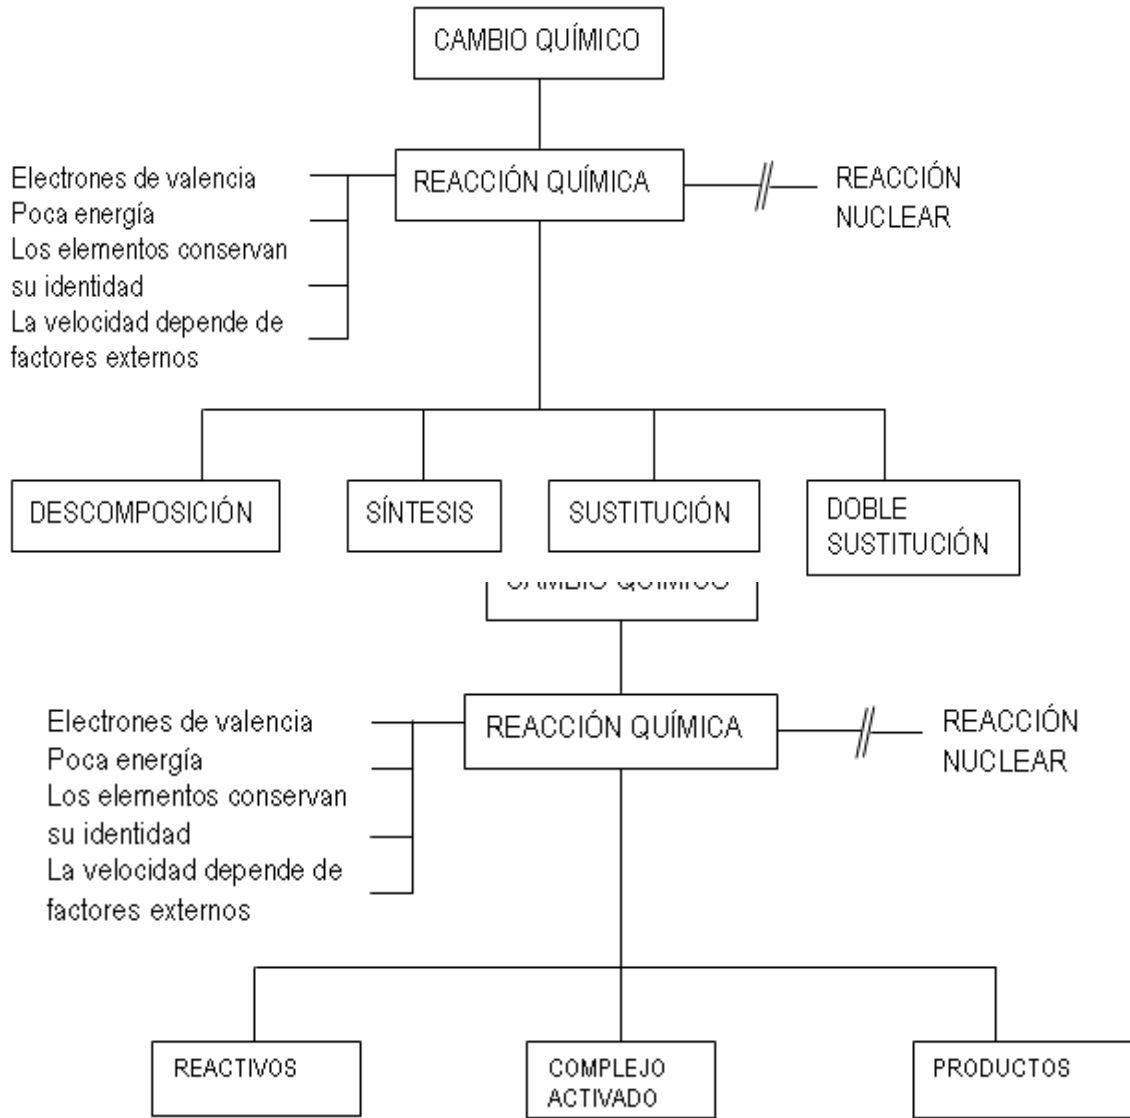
CAMBIO QUÍMICO

Electrones de valencia
Poca energía
Los elementos conservan su identidad
La velocidad depende de factores externos

REACCIÓN QUÍMICA

REACCIÓN NUCLEAR

DESCOMPOSICIÓN

SÍNTESIS

SUSTITUCIÓN

DOBLE SUSTITUCIÓN

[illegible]

Electrones de valencia
Poca energía
Los elementos conservan su identidad
La velocidad depende de factores externos

REACCIÓN QUÍMICA

REACCIÓN NUCLEAR

REACTIVOS

COMPLEJO ACTIVADO

PRODUCTOS